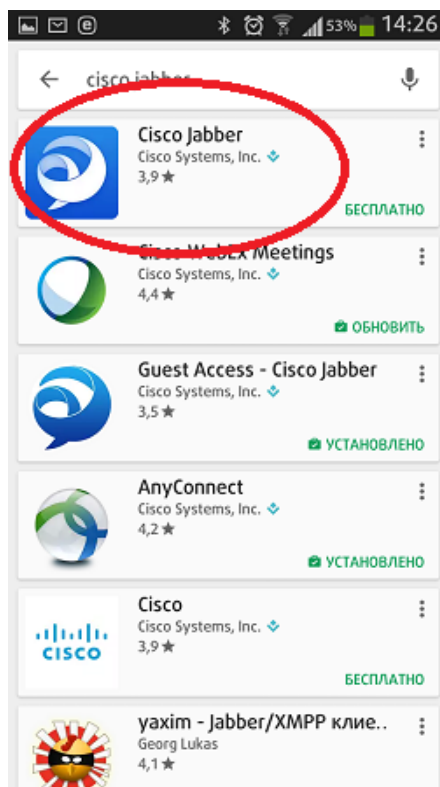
53% 14:26

cisco jabber

Cisco Jabber
Cisco Systems, Inc.
3,9 ★
БЕСПЛАТНО

Cisco WebEx Meetings
Cisco Systems, Inc.
4,4 ★
ОБНОВИТЬ

Guest Access - Cisco Jabber
Cisco Systems, Inc.
3,5 ★
УСТАНОВЛЕНО

AnyConnect
Cisco Systems, Inc.
4,2 ★
УСТАНОВЛЕНО

Cisco
Cisco Systems, Inc.
3,9 ★
БЕСПЛАТНО

yaxim - Jabber/XMPP клие..
Georg Lukas
4,1 ★